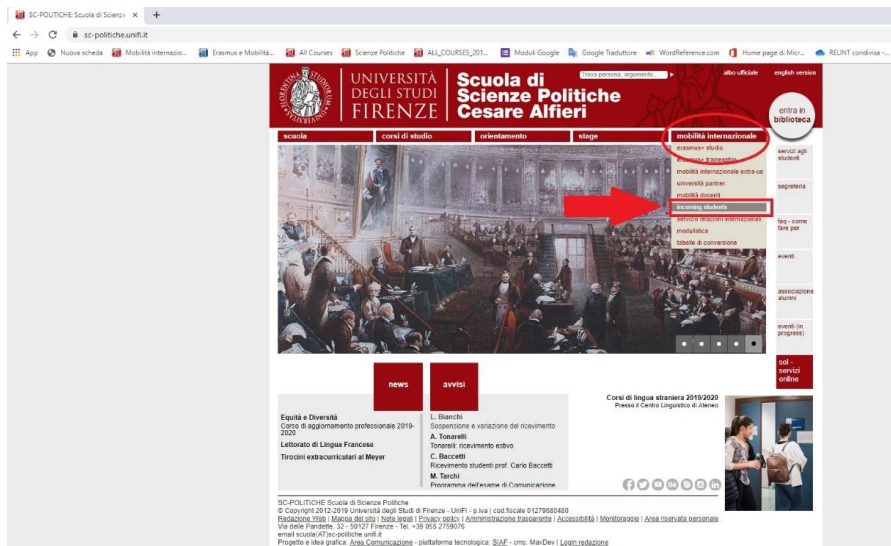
SC-POLITICHE: Scuola di Scienz ×  +

sc-politiche.unifi.it

App  Nuova scheda  Mobilità internazio...  Erasmus e Mobilità...  All Courses  Scienze Politiche  ALL_COURSES_201...  Moduli Google  Google Traduttore  WordReference.com  Home page di Micr...  RELINT condivisa -...

UNIVERSITÀ DEGLI STUDI FIRENZE

Scuola di Scienze Politiche Cesare Alfieri

Trova persona, argomento...

albo ufficiale  english version

entra in biblioteca

scuola  corsi di studio  orientamento  stage  mobilità internazionale

erasmus+ studio
erasmus+ traineeship
mobilità internazionale extra-ue
università partner
mobilità docenti
incoming students
servizio relazioni internazionali
modulistica
tabelle di conversione

servizi agli studenti

segreteria

faq - come fare per

eventi

associazione alumni

eventi (in progress)

sol - servizi online

news  avvisi

Equità e Diversità
Corso di aggiornamento professionale 2019-2020

Lettorato di Lingua Francese

Tirocini extracurriculari al Meyer

L. Bianchi
Sospensione e variazione del ricevimento
A. Tonarelli
Tonarelli: ricevimento estivo
C. Baccetti
Ricevimento studenti prof. Carlo Baccetti
M. Tarchi
Programma dell'esame di Comunicazione

Corsi di lingua straniera 2019/2020
Presso il Centro Linguistico di Ateneo

SC-POLITICHE Scuola di Scienze Politiche
© Copyright 2012-2019 Università degli Studi di Firenze - UniFI - p.iva | cod.fiscale 01279680480
Redazione Web | Mappa del sito | Note legali | Privacy policy | Amministrazione trasparente | Accessibilità | Monitoraggio | Area riservata personale
Via delle Pandette, 32 - 50127 Firenze - Tel. +39 055 2759076
email scuola(AT)sc-politiche.unifi.it
Progetto e idea grafica: Area Comunicazione - piattaforma tecnologica: SIAF - cms: MaxDev | Login redazione